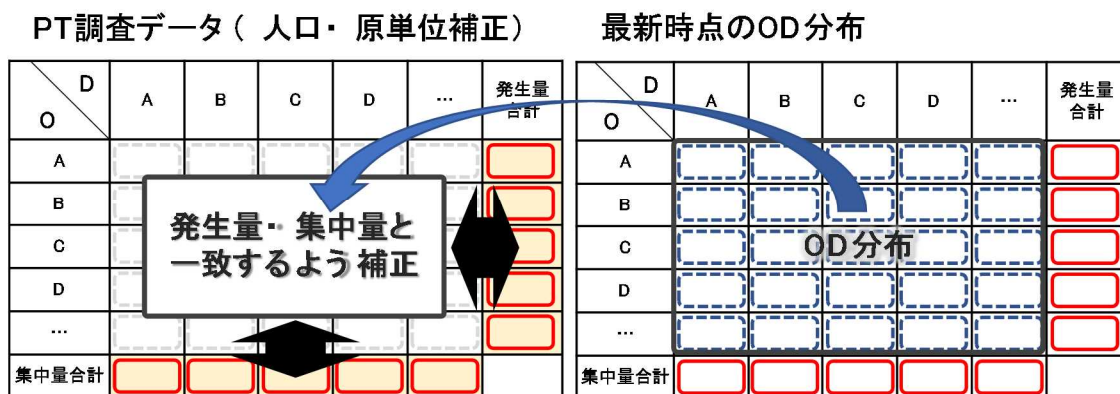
PT調査データ（ 人口・ 原単位補正）

| O \ D | A | B | C | D | … | 発生量合計 |
|---|---|---|---|---|---|---|
| A | | | | | | |
| B | | | | | | |
| C | | | | | | |
| D | | | | | | |
| … | | | | | | |
| 集中量合計 | | | | | | |

発生量・ 集中量と一致するよう 補正

最新時点のOD分布

| O \ D | A | B | C | D | … | 発生量合計 |
|---|---|---|---|---|---|---|
| A | | | | | | |
| B | | | | | | |
| C | | | | | | |
| D | | | | | | |
| … | | | | | | |
| 集中量合計 | | | | | | |

OD分布